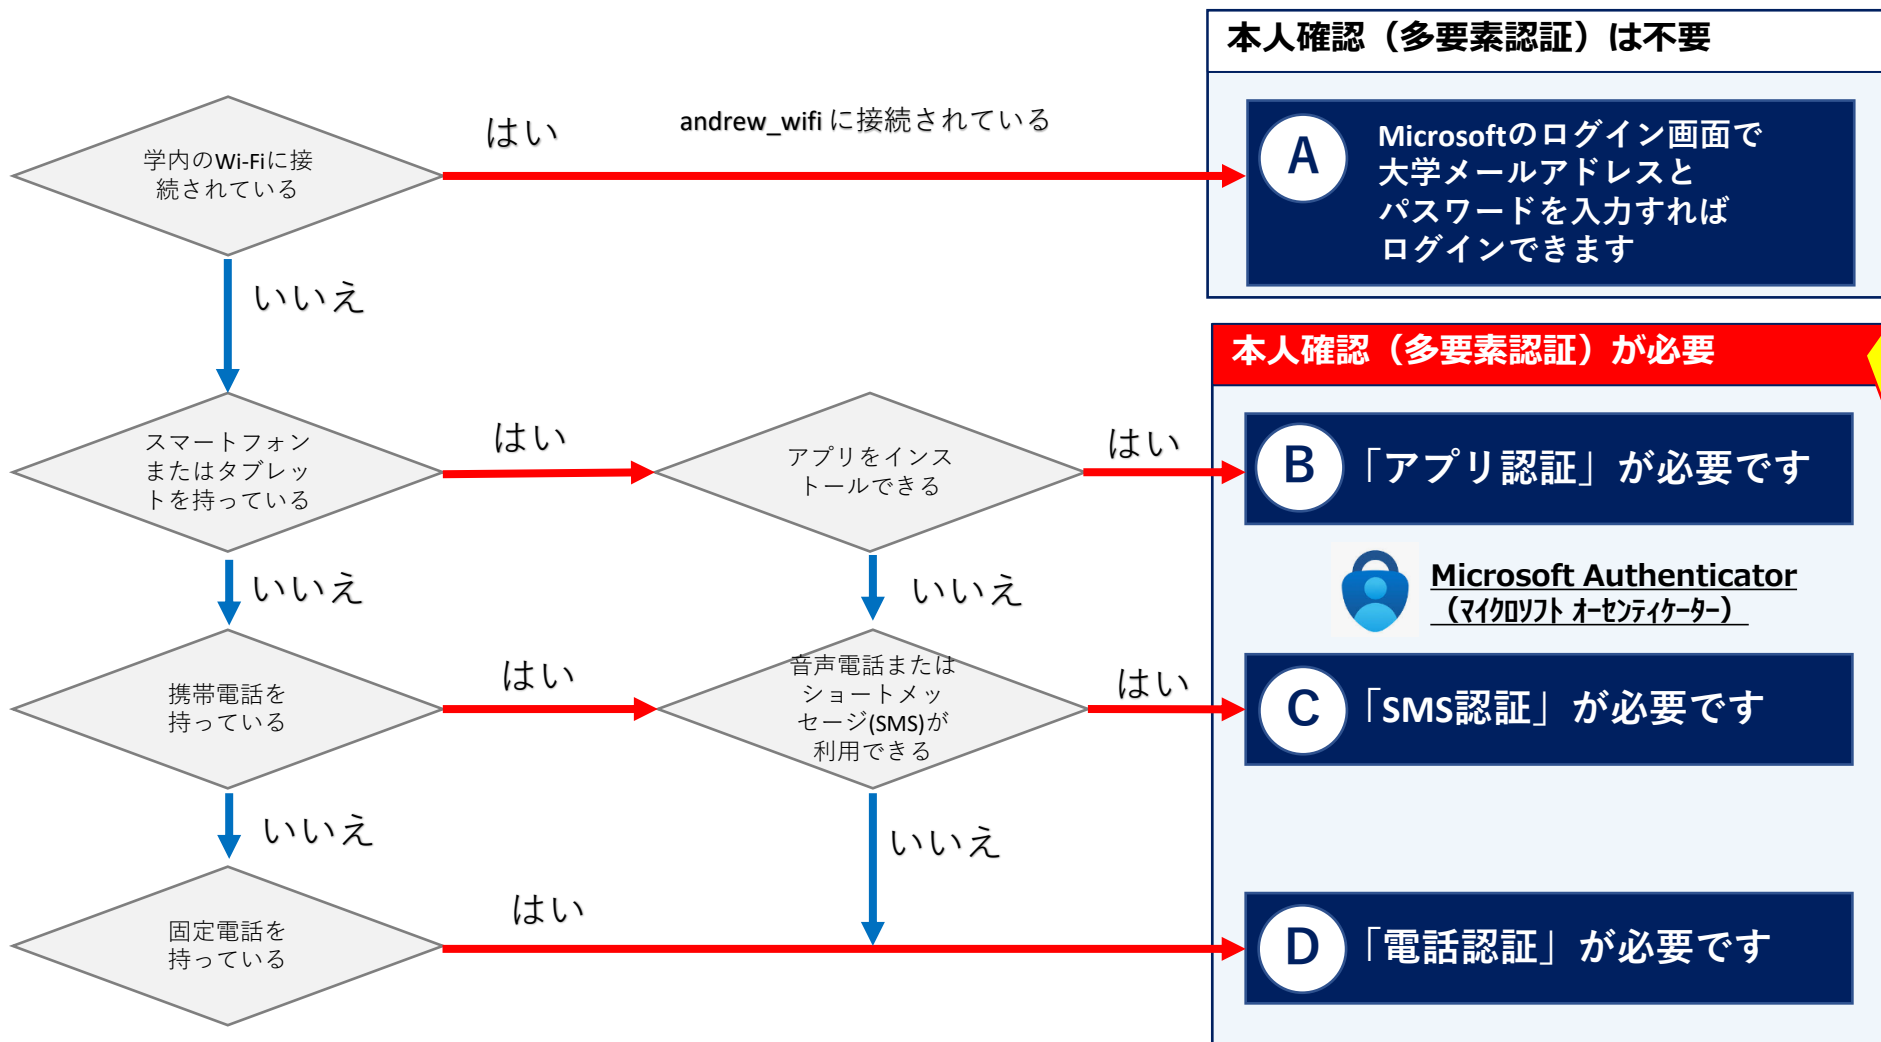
本人確認（多要素認証）は不要

学内のWi-Fiに接続されている

はい

andrew_wifi に接続されている

A Microsoftのログイン画面で大学メールアドレスとパスワードを入力すればログインできます

いいえ

本人確認（多要素認証）が必要

スマートフォンまたはタブレットを持っている

はい

アプリをインストールできる

はい

B 「アプリ認証」が必要です

いいえ

いいえ

Microsoft Authenticator
（マイクロソフト オーセンティケーター）

携帯電話を持っている

はい

音声電話またはショートメッセージ(SMS)が利用できる

はい

C 「SMS認証」が必要です

いいえ

いいえ

固定電話を持っている

はい

D 「電話認証」が必要です